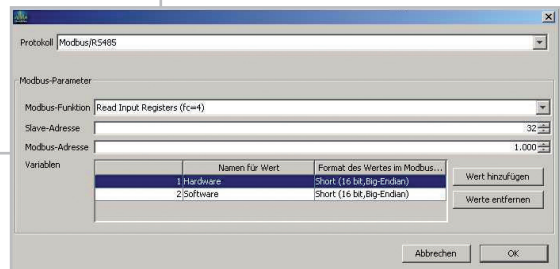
Protokoll Modbus/RS485

Modbus-Parameter

Modbus-Funktion Read Input Registers (fc=4)

Slave-Adresse 32

Modbus-Adresse 1.000

Variablen

| | Namen für Wert | Format des Wertes im Modbus... |
|---|---|---|
| 1 | Hardware | Short (16 bit,Big-Endian) |
| 2 | Software | Short (16 bit,Big-Endian) |

Wert hinzufügen

Werte entfernen

Abbrechen

OK